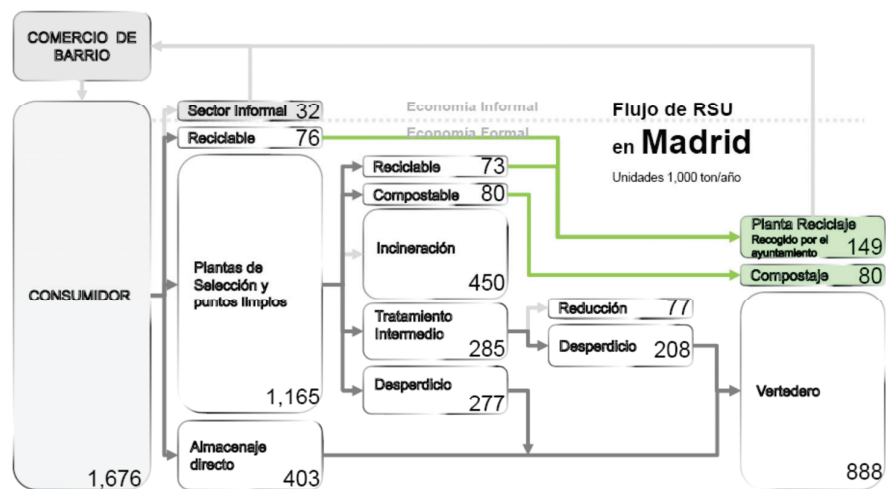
COMERCIO DE BARRIO

Flujo de RSU en Madrid

Unidades 1,000 ton/año

Economía Informal

Economía Formal

CONSUMIDOR

1,676

Sector Informal 32

Reciclable 76

Plantas de Selección y puntos limpios

1,165

Almacenaje directo

403

Reciclable 73

Compostable 80

Incineración

450

Tratamiento Intermedio

285

Desperdicio

277

Reducción 77

Desperdicio 208

Planta Reciclaje Recogido por el ayuntamiento 149

Compostaje 80

Vertedero

888